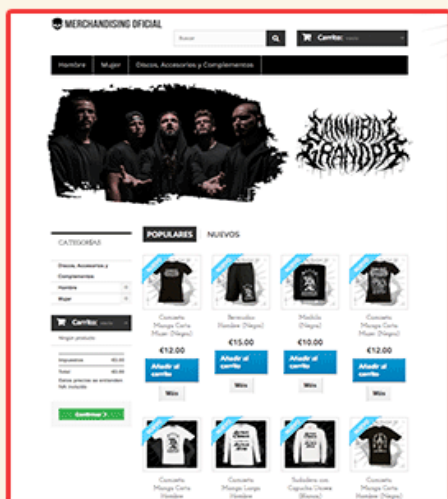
MERCHANDISING OFICIAL

Buscar

Carrito: vacío

Hombre | Mujer | Discos, Accesorios y Complementos

CANNIBAL GRANDPA

CATEGORÍAS

Discos, Accesorios y Complementos

Hombre

Mujer

Carrito: vacío

Ningún producto

Impuestos €0,00

Total €0,00

Estos precios se entienden IVA incluido

Confirmar >

POPULARES | NUEVOS

Camiseta Manga Corta Mujer (Negra)

€12.00

Añadir al carrito

Más

Bermudas Hombre (Negro)

€15.00

Añadir al carrito

Más

Mochila (Negra)

€10.00

Añadir al carrito

Más

Camiseta Manga Corta Mujer (Negra)

€12.00

Añadir al carrito

Más

Camiseta Manga Corta Hombre

Camiseta Manga Larga Hombre

Sudadera con Capucha Unisex (Blanca)

Camiseta Manga Corta Hombre (Negra)